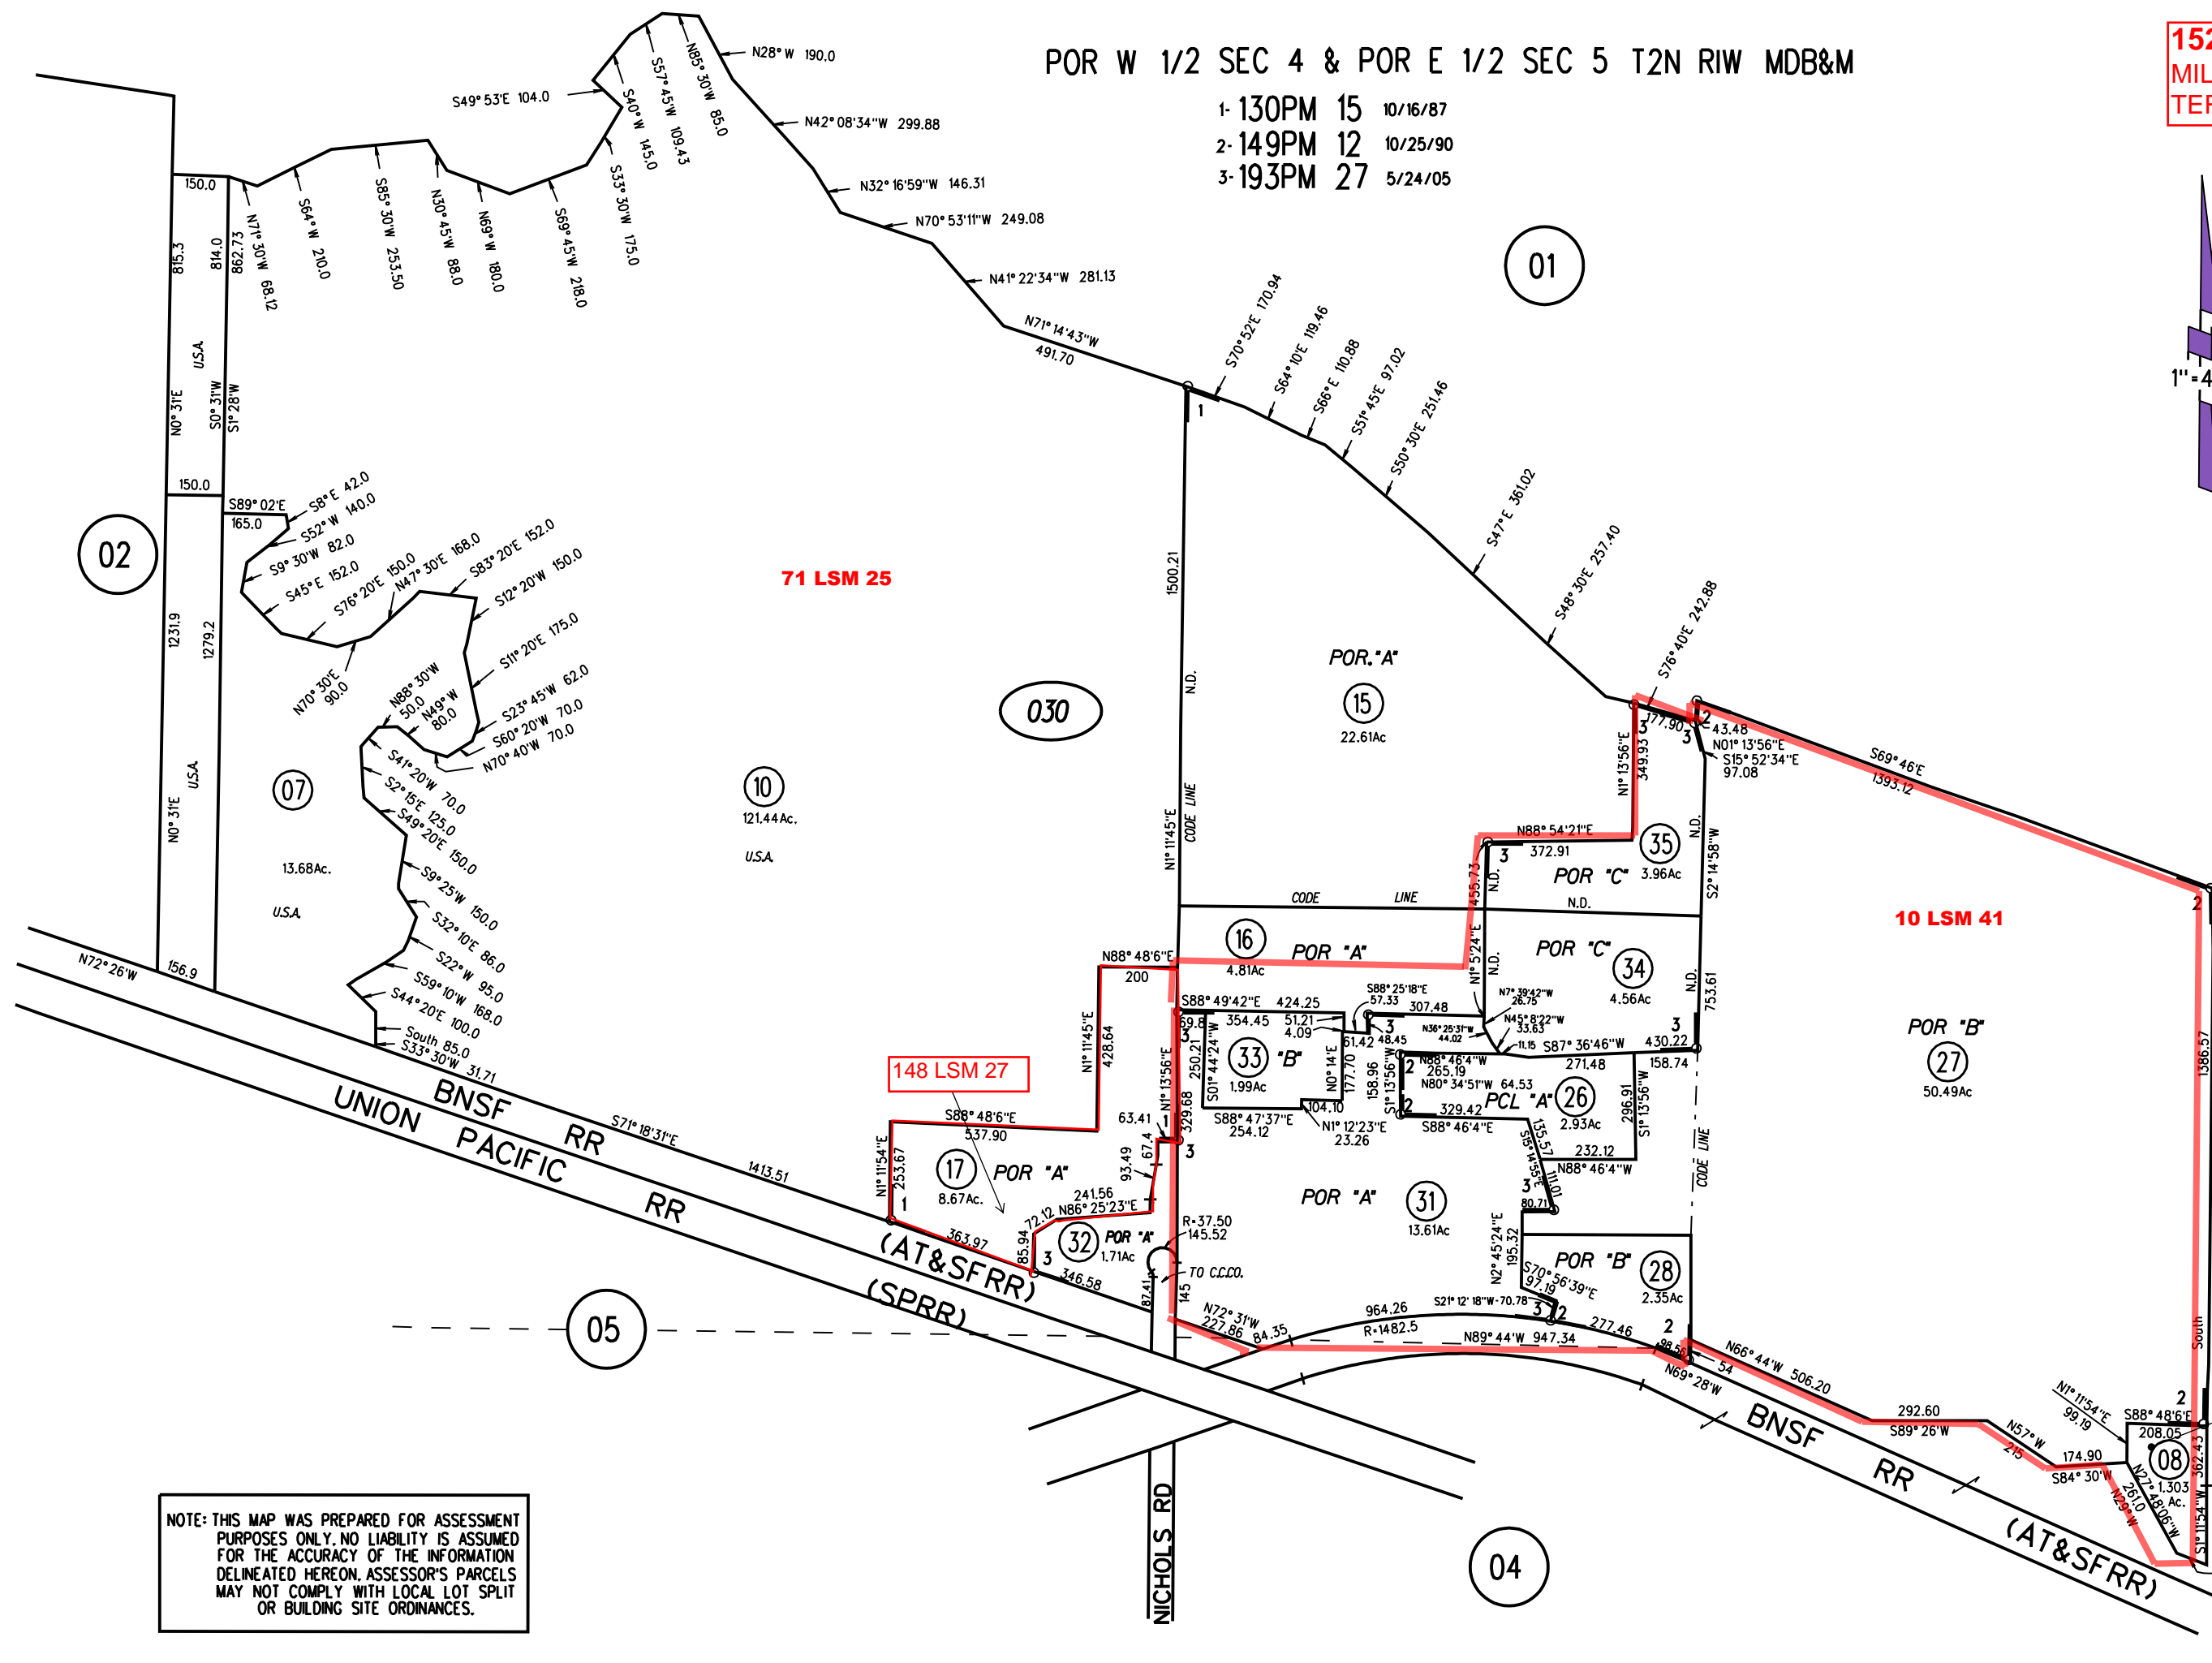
POR W 1/2 SEC 4 & POR E 1/2 SEC 5 T2N R1W MDB&M

1- 130PM 15 10/16/87
2- 149PM 12 10/25/90
3- 193PM 27 5/24/05

152
MIL
TEF

1"=4

N28° W 190.0
S49° 53'E 104.0
N85° 30'W 85.0
S57° 45'W 109.43
S40° W 145.0
N42° 08'34"W 299.88
N32° 16'59"W 146.31
N70° 53'11"W 249.08
N41° 22'34"W 281.13
N71° 14'43"W 491.70
S33° 30'W 175.0
S69° 45'W 218.0
N69° W 180.0
N30° 45'W 88.0
S85° 30'W 253.50
S64° W 210.0
N71° 30'W 68.12
150.0
815.3
814.0
862.73
U.S.A.
N0° 31'E
S0° 31'W
S1° 28'W
150.0
S70° 52'E 170.94
S64° 10'E 119.46
S66° E 110.88
S51° 45'E 97.02
S50° 30'E 251.46
S47° E 361.02
S48° 30'E 257.40
S76° 40'E 242.88

01
02
71 LSM 25
030
07
10
121.44Ac.
U.S.A.
13.68Ac.
U.S.A.

S89° 02'E 165.0
S8° E 42.0
S52° W 140.0
S9° 30'W 82.0
S45° E 152.0
S76° 20'E 150.0
N47° 30'E 168.0
S83° 20'E 152.0
S12° 20'W 150.0
S11° 20'E 175.0
S23° 45'W 62.0
S60° 20'W 70.0
N70° 40'W 70.0
N70° 30'E 90.0
N88° 30'W 50.0
N49° W 80.0
S41° 20'W 70.0
S2° 15'E 125.0
S49° 20'E 150.0
S9° 25'W 150.0
S32° 10'E 86.0
S22° W 95.0
S59° 10'W 168.0
S44° 20'E 100.0
South 85.0
S33° 30'W 31.71
1231.9
1279.2
N0° 31'E
U.S.A.
156.9
N72° 26'W

1500.21
N.D.
CODE LINE
N1° 11'45"E
POR."A"
15
22.61Ac
1
CODE LINE
16
POR "A"
4.81Ac
N88° 48'6"E
200
428.64
N1° 11'45"E

177.90
349.93
N1° 13'56"E
43.48
N01° 13'56"E
S15° 52'34"E
97.08
S69° 46'E
1393.12
N88° 54'21"E
372.91
35
POR "C"
3.96Ac
N.D.
S2° 14'58"W
N.D.
455.73
N.D.
POR "C"
34
4.56Ac
N1° 5'24"E
N.D.
753.61
N.D.
10 LSM 41
POR "B"
27
50.49Ac
1386.57

S88° 25'18"E 57.33
307.48
N7° 39'42"W 26.75
N45° 8'22"W 33.63
N36° 25'31"W 44.02
11.15
S87° 36'46"W
430.22
S88° 49'42"E 424.25
354.45
51.21
4.09
61.42
48.45
69.8
33
"B"
1.99Ac
250.21
S01° 44'24"W
N0° 14'E
177.70
158.96
S1° 13'56"W
N88° 46'4"W 265.19
271.48
158.74
N80° 34'51"W 64.53
329.42
PCL "A"
26
2.93Ac
296.91
S1° 13'56"W
104.10
S88° 47'37"E 254.12
N1° 12'23"E 23.26
S88° 46'4"E
135.57
S15° 14'55"E
232.12
N88° 46'4"W
111.01
80.71
CODE LINE

148 LSM 27
S88° 48'6"E 537.90
63.41
N1° 13'56"E
329.68
67.4
93.49
17
8.67Ac.
POR "A"
N1° 11'54"E
253.67
241.56
N86° 25'23"E
72.12
85.94
363.97
32
POR "A"
1.71Ac
346.58
R=37.50
145.52
TO C.C.C.O.
87.41
145
POR "A"
31
13.61Ac
N2° 45'24"E
195.32
POR "B"
28
2.35Ac
S70° 56'39"E
97.19
S21° 12' 18"W-70.78
277.46
N72° 31'W
227.86
84.35
964.26
R=1482.5
N89° 44'W 947.34
98.56
54
N69° 28'W
N66° 44'W 506.20
292.60
S89° 26'W
N57° W
215
174.90
S84° 30'W
N1° 11'54"E
99.19
S88° 48'6"E
208.05
08
1.303 Ac.
N27° 48'06"W
261.0
N29° W
S1° 11'54"W
362.43
South

S71° 18'31"E
1413.51
BNSF RR
UNION PACIFIC RR
(AT&SFRR)
(SPRR)
05
NICHOLS RD
04
BNSF RR
(AT&SFRR)

NOTE: THIS MAP WAS PREPARED FOR ASSESSMENT PURPOSES ONLY. NO LIABILITY IS ASSUMED FOR THE ACCURACY OF THE INFORMATION DELINEATED HEREON. ASSESSOR'S PARCELS MAY NOT COMPLY WITH LOCAL LOT SPLIT OR BUILDING SITE ORDINANCES.